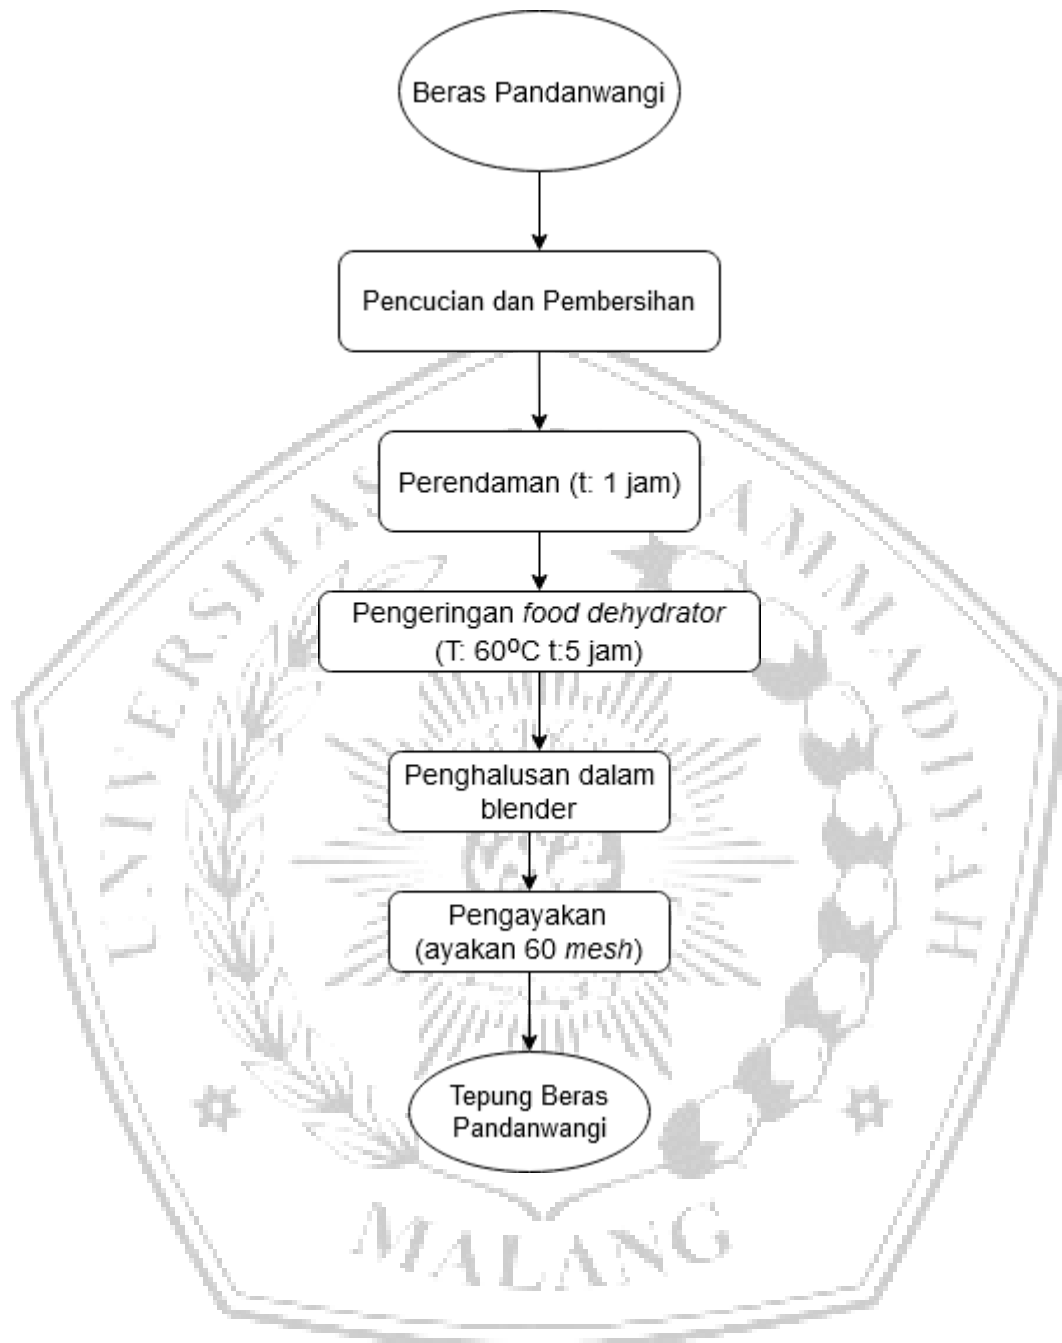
Beras Pandanwangi

Pencucian dan Pembersihan

Perendaman (t: 1 jam)

Pengeringan food dehydrator (T: 60$^{o}$C t:5 jam)

Penghalusan dalam blender

Pengayakan (ayakan 60 mesh)

Tepung Beras Pandanwangi

UNIVERSITAS MUHAMMADIYAH MALANG